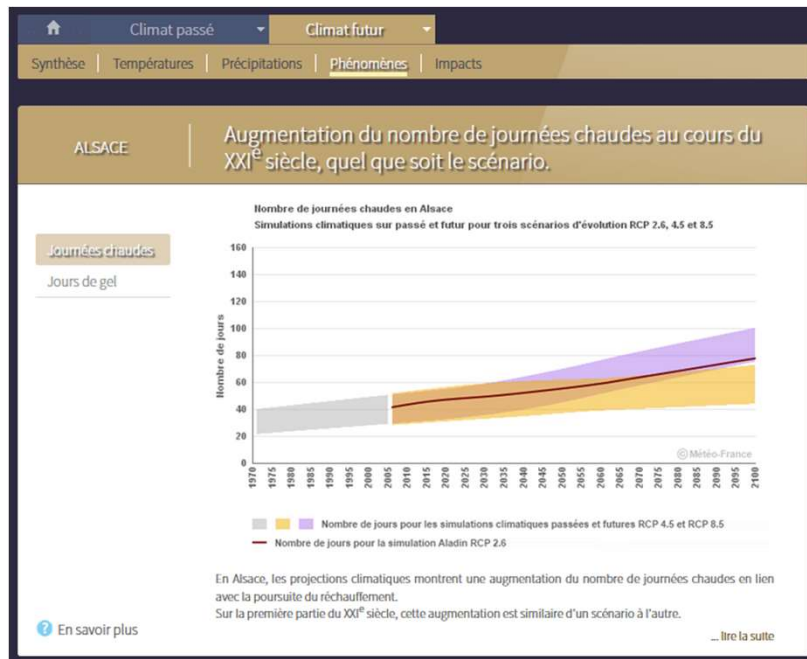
Climat passé
Climat futur

Synthèse | Températures | Précipitations | Phénomènes | Impacts

ALSACE

Augmentation du nombre de journées chaudes au cours du XXI$^{e}$ siècle, quel que soit le scénario.

Journées chaudes
Jours de gel

Nombre de journées chaudes en Alsace
Simulations climatiques sur passé et futur pour trois scénarios d'évolution RCP 2.6, 4.5 et 8.5

Nombre de jours

160
140
120
100
80
60
40
20
0

1970 1975 1980 1985 1990 1995 2000 2005 2010 2015 2020 2025 2030 2035 2040 2045 2050 2055 2060 2065 2070 2075 2080 2085 2090 2095 2100

© Météo-France

Nombre de jours pour les simulations climatiques passées et futures RCP 4.5 et RCP 8.5
Nombre de jours pour la simulation Aladin RCP 2.6

En Alsace, les projections climatiques montrent une augmentation du nombre de journées chaudes en lien avec la poursuite du réchauffement.
Sur la première partie du XXI$^{e}$ siècle, cette augmentation est similaire d'un scénario à l'autre.

En savoir plus

... lire la suite